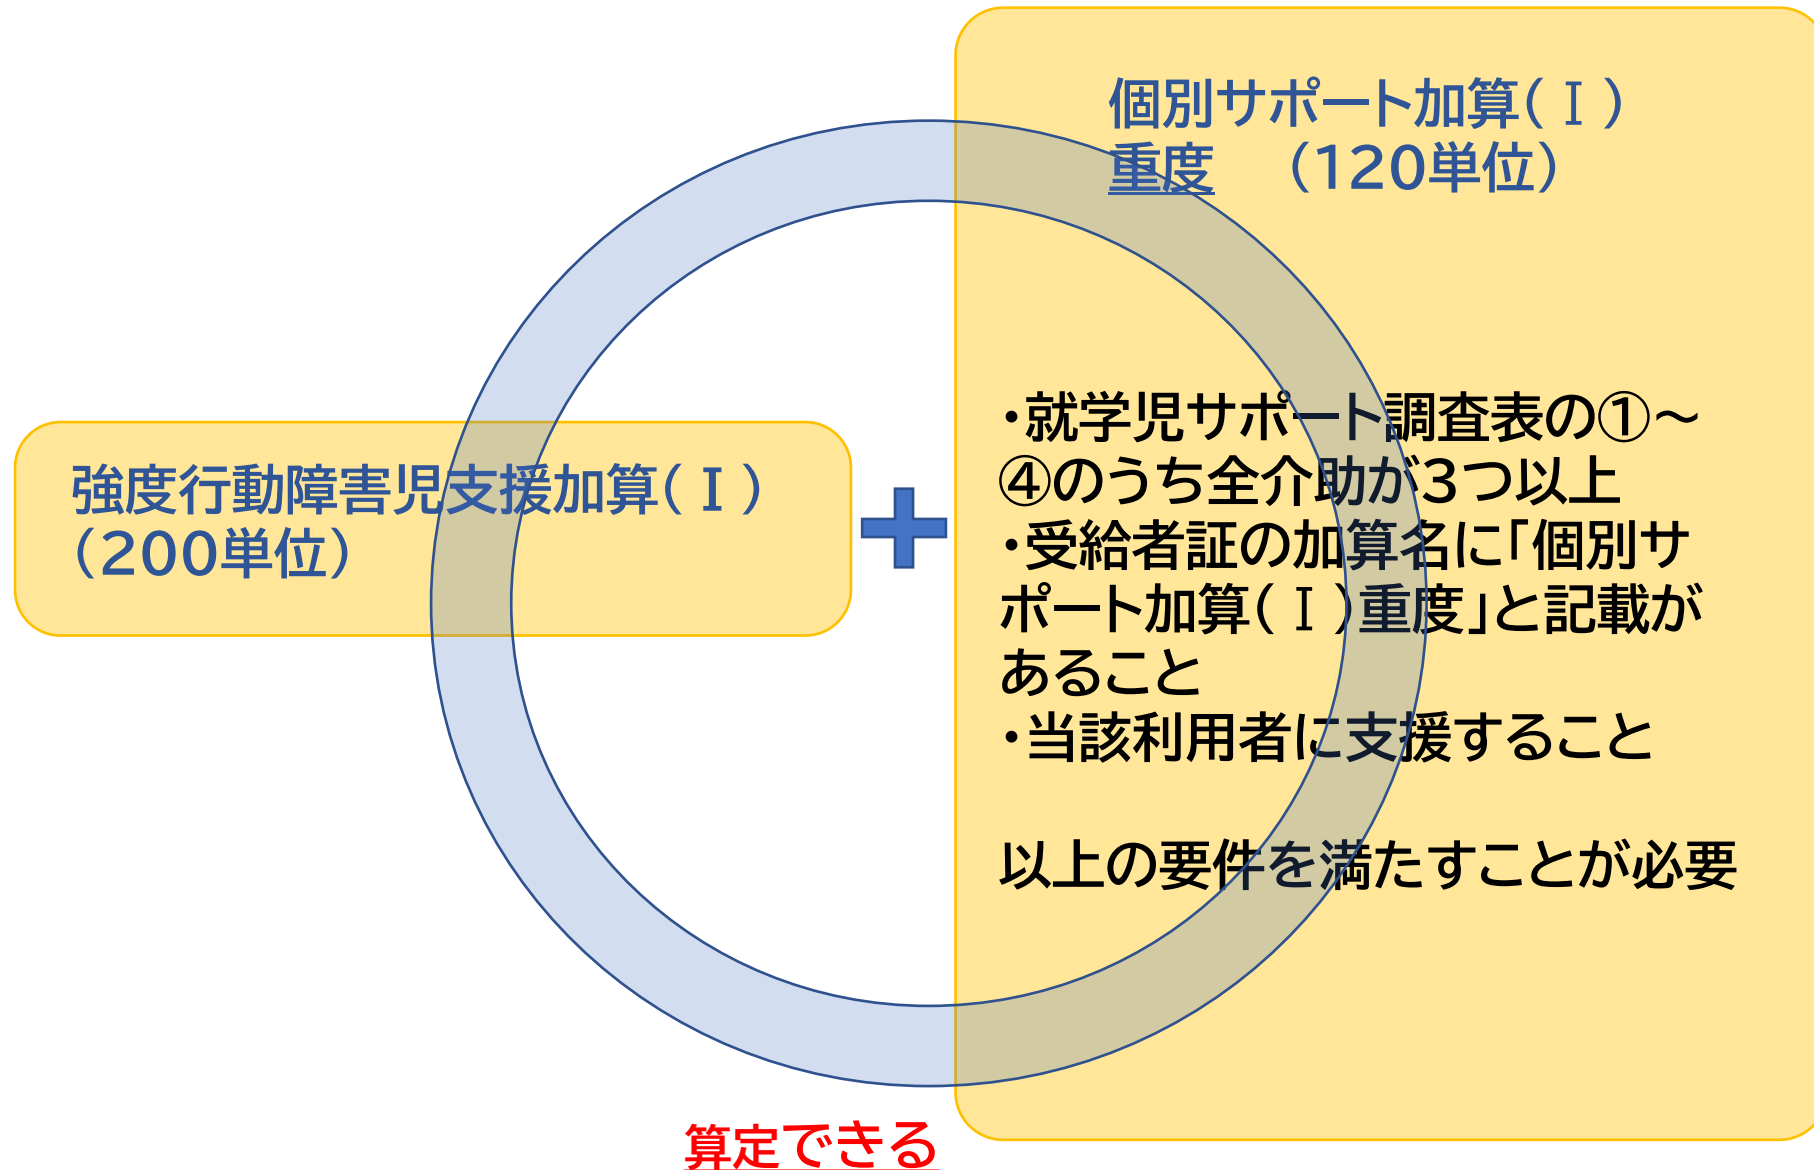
個別サポート加算(Ⅰ)
重度　（120単位）

強度行動障害児支援加算(Ⅰ)
（200単位）

＋

・就学児サポート調査表の①～④のうち全介助が3つ以上
・受給者証の加算名に「個別サポート加算(Ⅰ)重度」と記載があること
・当該利用者に支援すること

以上の要件を満たすことが必要

算定できる